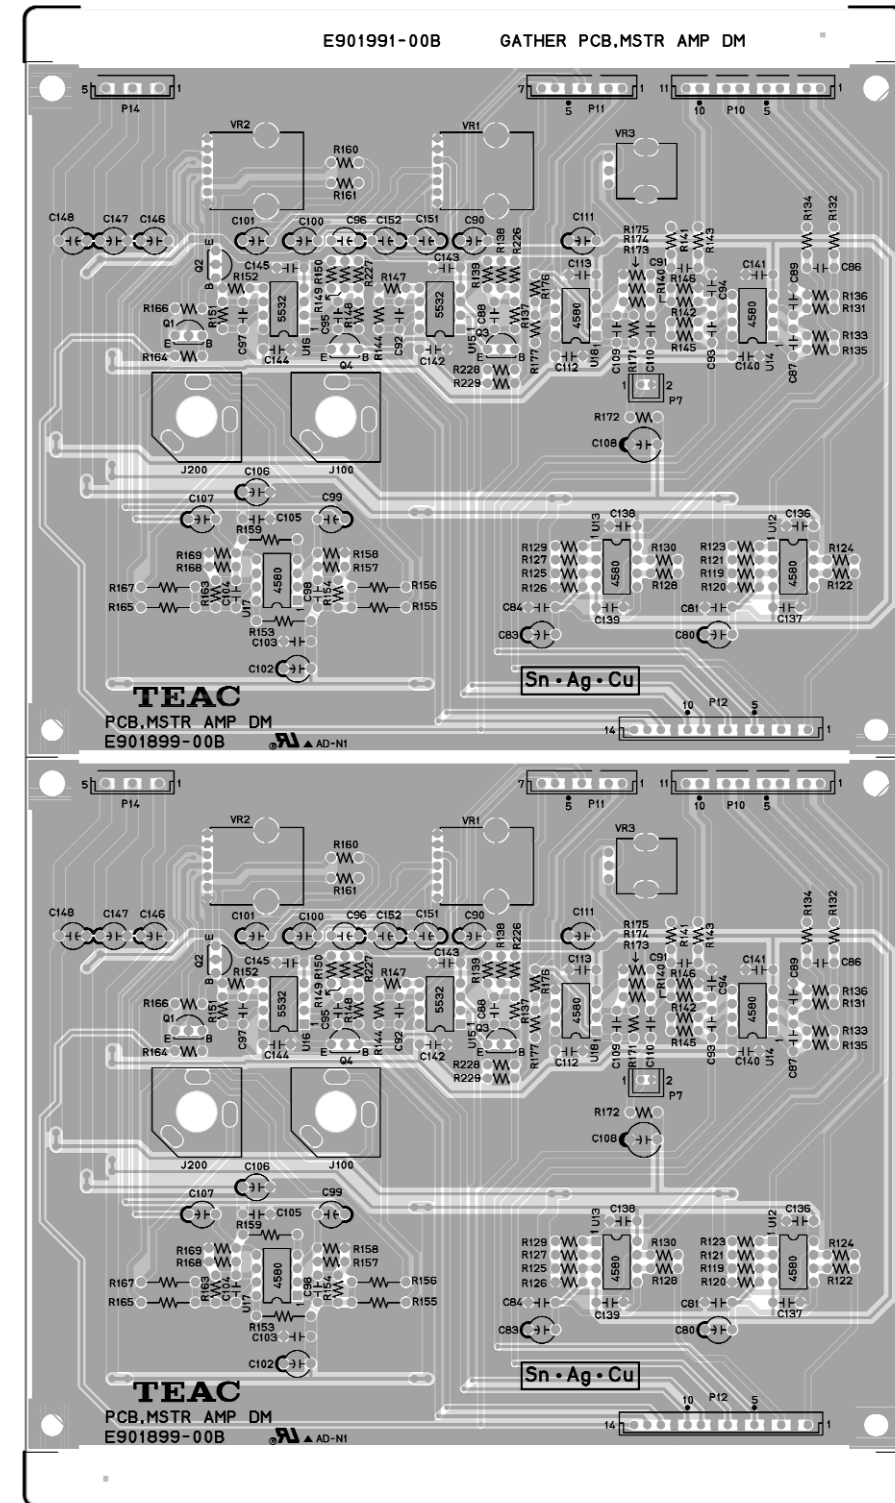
E901991-00B GATHER PCB,MSTR AMP DM

5 1 P14
7 1 5 P11
11 1 10 P10 5

VR2 VR1 VR3
R160 R161

C148 C147 C146 C101 C100 C96 C152 C151 C90 C111 R175 R174 R173 R141 R143 R134 R132
Q2 C145 R152 R150 R227 R147 C143 R139 R138 R226 C113 C91 R140 R146 C94 C141 C89 C86
R166 5532 R149 R148 5532 R176 4580 R142 4580 R136 R131
Q1 R151 C95 C88 R137 R145 R133 R135
R164 C97 C144 U16 Q4 R144 C92 C142 U151 Q3 R177 C112 U181 C109 R171 C110 C93 C140 U14 C87
R228 R229 P7
R172 C108

J200 J100
C106
C107 C99 C105 R159
R169 R168 4580 R158 R157
R167 R163 C104 C98 R154 R156
R165 U17 R155
R153 C103
C102

U13 C138 U12 C136
R129 R127 R125 R126 4580 R130 R128 R123 R121 R119 R120 4580 R124 R122
C84 C139 C81 C137
C83 C80

Sn・Ag・Cu

TEAC
PCB,MSTR AMP DM
E901899-00B AD-N1
14 10 P12 5 1

5 1 P14
7 1 5 P11
11 1 10 P10 5

VR2 VR1 VR3
R160 R161

C148 C147 C146 C101 C100 C96 C152 C151 C90 C111 R175 R174 R173 R141 R143 R134 R132
Q2 C145 R152 R150 R227 R147 C143 R139 R138 R226 C113 C91 R140 R146 C94 C141 C89 C86
R166 5532 R149 R148 5532 R176 4580 R142 4580 R136 R131
Q1 R151 C95 C88 R137 R145 R133 R135
R164 C97 C144 U16 Q4 R144 C92 C142 U151 Q3 R177 C112 U181 C109 R171 C110 C93 C140 U14 C87
R228 R229 P7
R172 C108

J200 J100
C106
C107 C99 C105 R159
R169 R168 4580 R158 R157
R167 R163 C104 C98 R154 R156
R165 U17 R155
R153 C103
C102

U13 C138 U12 C136
R129 R127 R125 R126 4580 R130 R128 R123 R121 R119 R120 4580 R124 R122
C84 C139 C81 C137
C83 C80

Sn・Ag・Cu

TEAC
PCB,MSTR AMP DM
E901899-00B AD-N1
14 10 P12 5 1